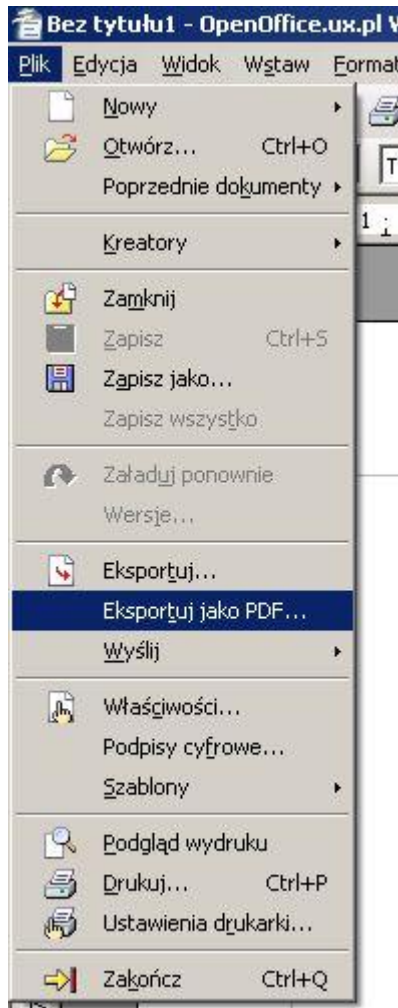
Bez tytułu1 - OpenOffice.ux.pl W

Plik Edycja Widok Wstaw Format

Nowy
Otwórz... Ctrl+O
Poprzednie dokumenty
Kreatory
Zamknij
Zapisz Ctrl+S
Zapisz jako...
Zapisz wszystko
Załaduj ponownie
Wersje...
Eksportuj...
Eksportuj jako PDF...
Wyślij
Właściwości...
Podpisy cyfrowe...
Szablony
Podgląd wydruku
Drukuj... Ctrl+P
Ustawienia drukarki...
Zakończ Ctrl+Q